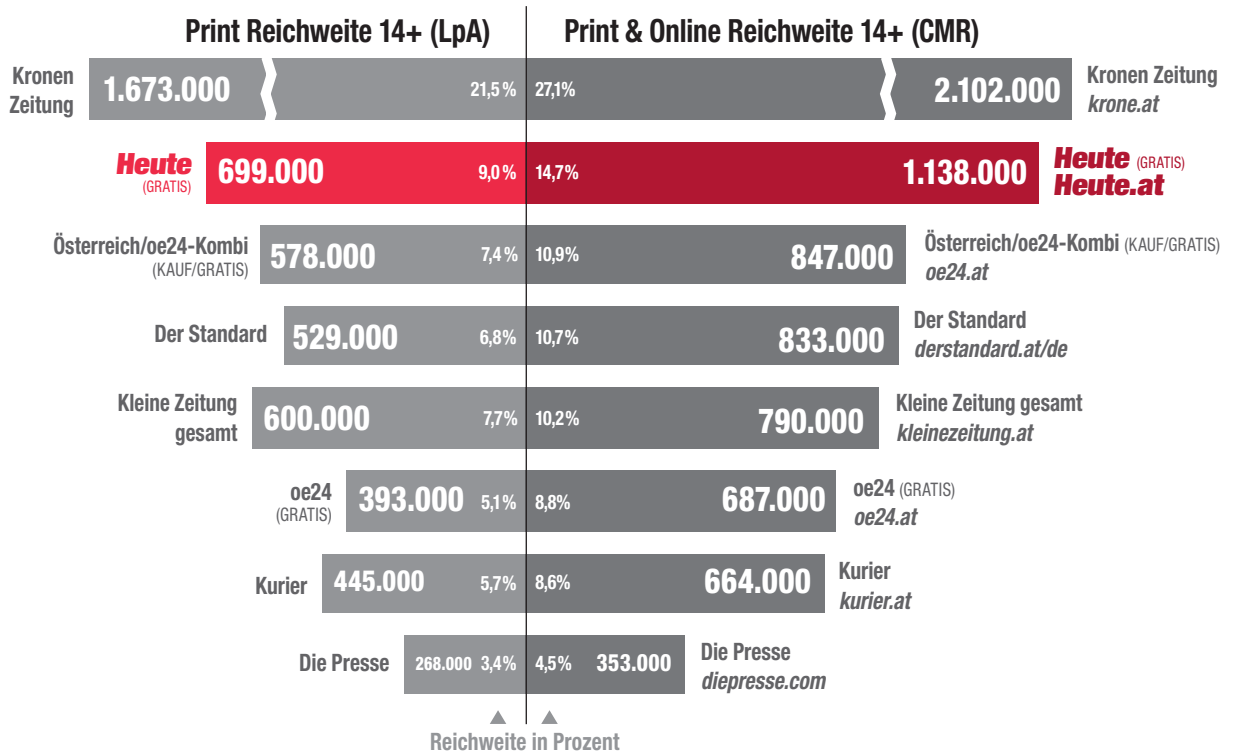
Print Reichweite 14+ (LpA)

Print & Online Reichweite 14+ (CMR)

Kronen Zeitung 1.673.000 21,5 % 27,1% 2.102.000 Kronen Zeitung krone.at

Heute (GRATIS) 699.000 9,0 % 14,7% 1.138.000 Heute (GRATIS) Heute.at

Österreich/oe24-Kombi (KAUF/GRATIS) 578.000 7,4 % 10,9% 847.000 Österreich/oe24-Kombi (KAUF/GRATIS) oe24.at

Der Standard 529.000 6,8 % 10,7% 833.000 Der Standard derstandard.at/de

Kleine Zeitung gesamt 600.000 7,7 % 10,2% 790.000 Kleine Zeitung gesamt kleinezeitung.at

oe24 (GRATIS) 393.000 5,1 % 8,8% 687.000 oe24 (GRATIS) oe24.at

Kurier 445.000 5,7 % 8,6% 664.000 Kurier kurier.at

Die Presse 268.000 3,4 % 4,5% 353.000 Die Presse diepresse.com

Reichweite in Prozent